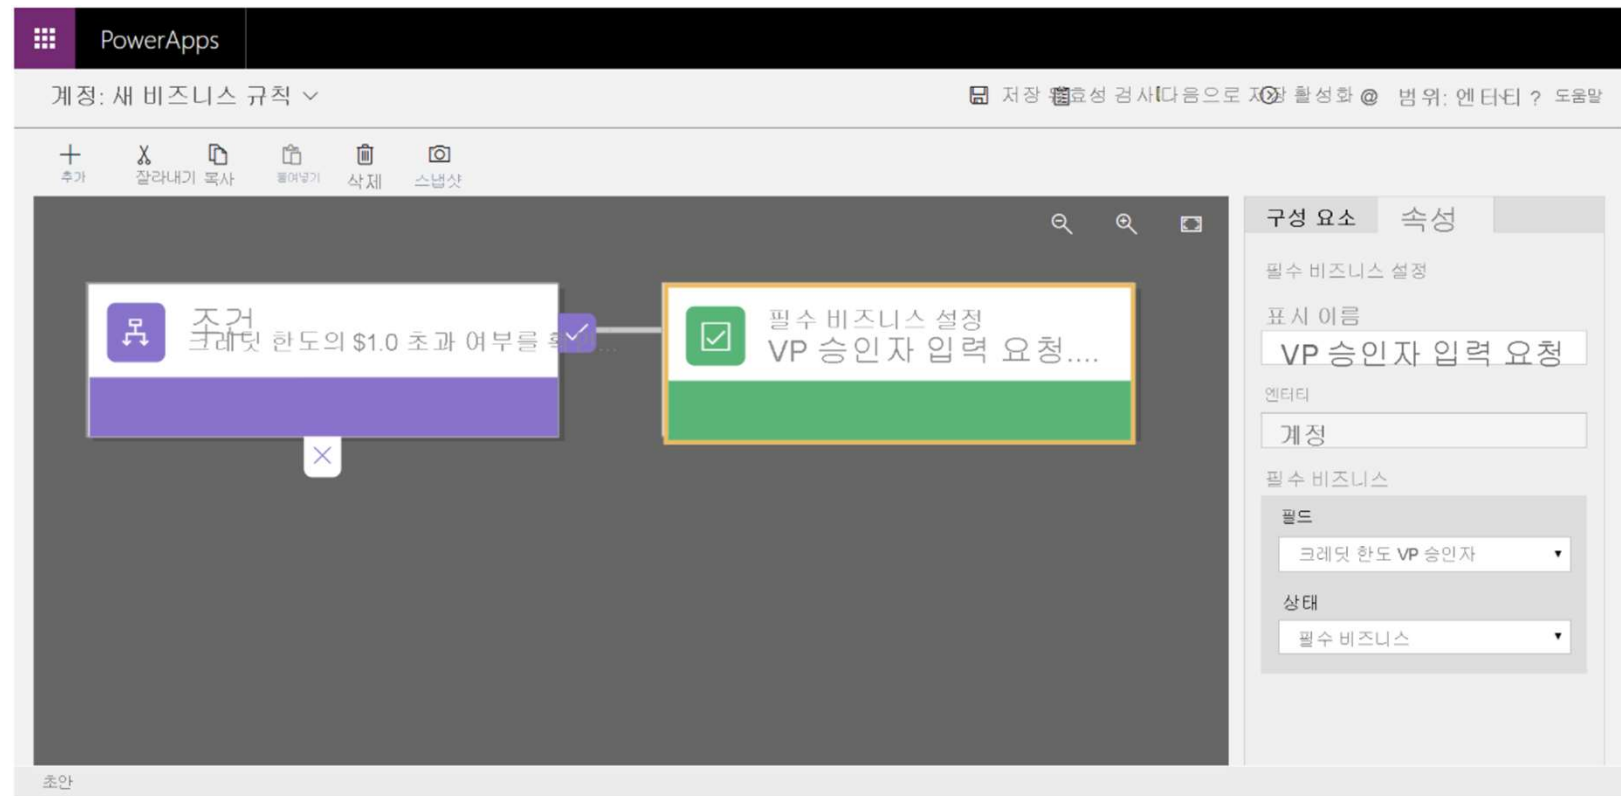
PowerApps

계정: 새 비즈니스 규칙

저장 유효성 검사 다음으로 저장 활성화 범위: 엔터티 ? 도움말

추가 잘라내기 복사 붙여넣기 삭제 스냅샷

조건
크레딧 한도의 $1.0 초과 여부를 확...

필수 비즈니스 설정
VP 승인자 입력 요청....

구성 요소 속성

필수 비즈니스 설정

표시 이름
VP 승인자 입력 요청

엔터티
계정

필수 비즈니스

필드
크레딧 한도 VP 승인자

상태
필수 비즈니스

초안